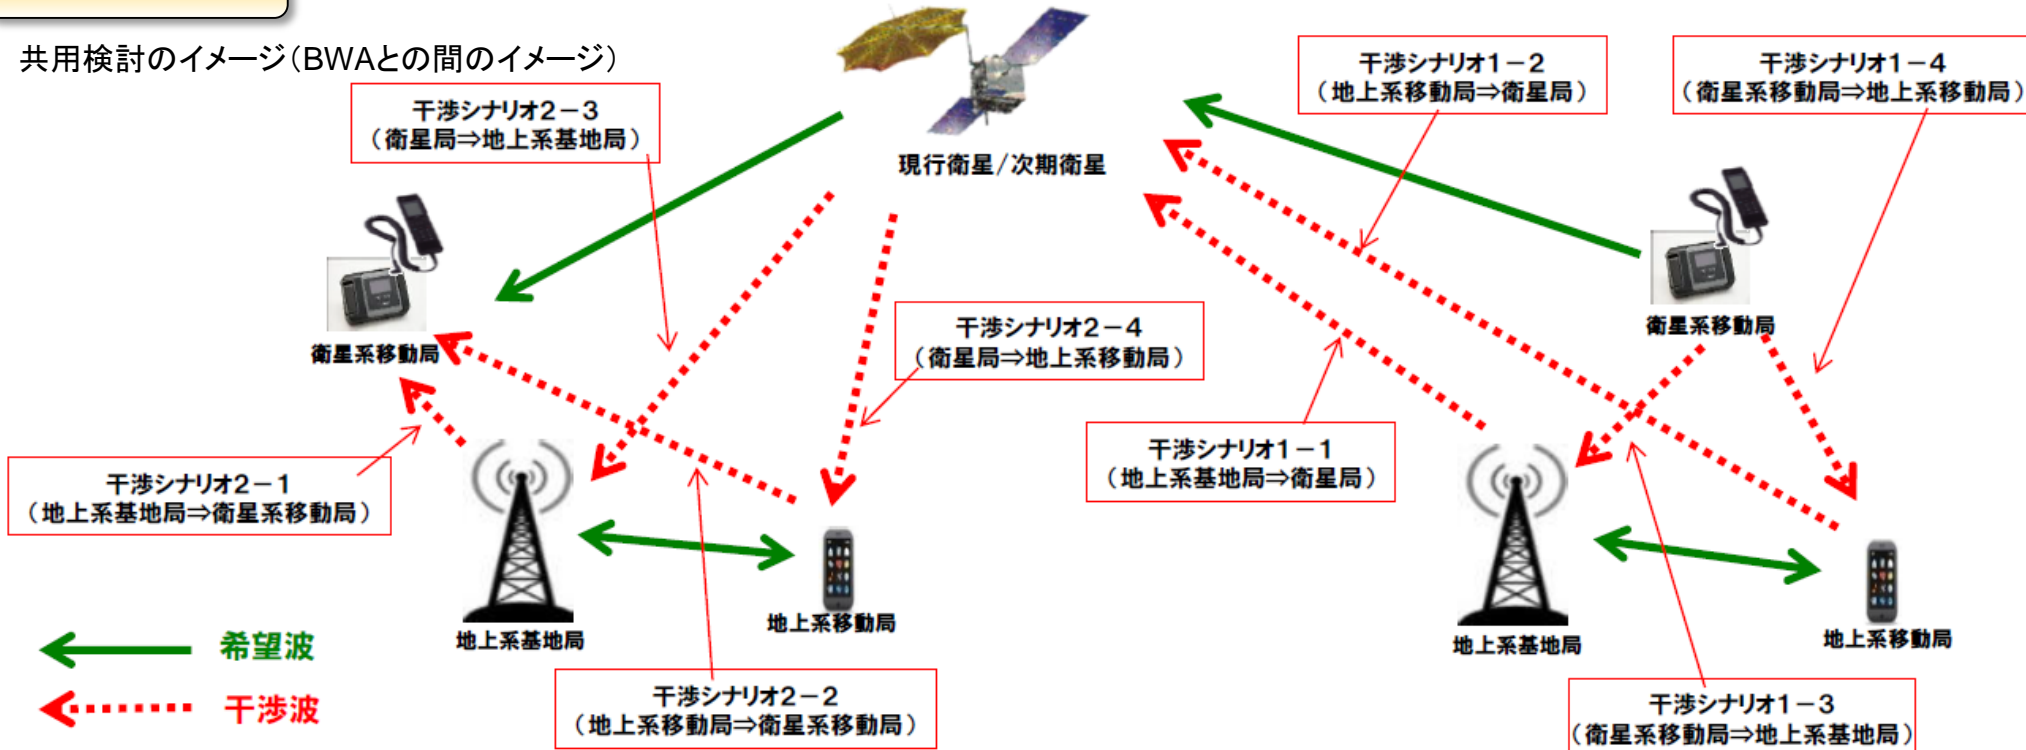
共用検討のイメージ（BWAとの間のイメージ）

干渉シナリオ2－3
（衛星局⇒地上系基地局）

現行衛星／次期衛星

干渉シナリオ1－2
（地上系移動局⇒衛星局）

干渉シナリオ1－4
（衛星系移動局⇒地上系移動局）

衛星系移動局

干渉シナリオ2－4
（衛星局⇒地上系移動局）

衛星系移動局

干渉シナリオ1－1
（地上系基地局⇒衛星局）

干渉シナリオ2－1
（地上系基地局⇒衛星系移動局）

地上系基地局

地上系移動局

地上系基地局

地上系移動局

希望波

干渉波

干渉シナリオ2－2
（地上系移動局⇒衛星系移動局）

干渉シナリオ1－3
（衛星系移動局⇒地上系基地局）